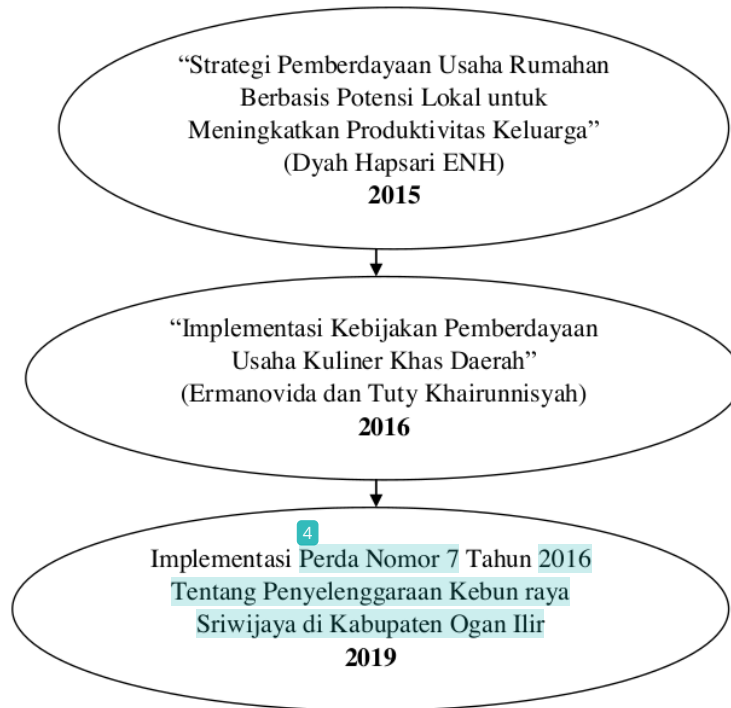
“Strategi Pemberdayaan Usaha Rumahan Berbasis Potensi Lokal untuk Meningkatkan Produktivitas Keluarga”
(Dyah Hapsari ENH)
**2015**

“Implementasi Kebijakan Pemberdayaan Usaha Kuliner Khas Daerah”
(Ermanovida dan Tuty Khairunnisyah)
**2016**

4
Implementasi Perda Nomor 7 Tahun 2016 Tentang Penyelenggaraan Kebun raya Sriwijaya di Kabupaten Ogan Ilir
**2019**